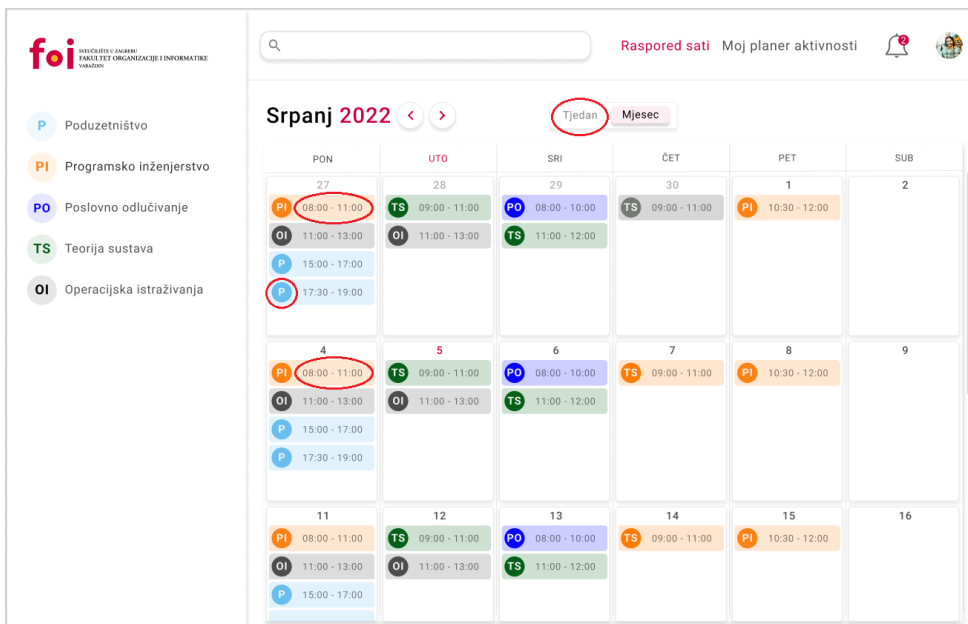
foi SVEUČILIŠTE U ZAGREBU FAKULTET ORGANIZACIJE I INFORMATIKE VARAŽDIN

P Poduzetništvo
PI Programsko inženjerstvo
PO Poslovno odlučivanje
TS Teorija sustava
OI Operacijska istraživanja

Raspored sati Moj planer aktivnosti 2

Srpanj 2022 < >

Tjedan Mjesec

| PON | UTO | SRI | ČET | PET | SUB |
|---|---|---|---|---|---|
| 27 PI 08:00 - 11:00 OI 11:00 - 13:00 P 15:00 - 17:00 P 17:30 - 19:00 | 28 TS 09:00 - 11:00 OI 11:00 - 13:00 | 29 PO 08:00 - 10:00 TS 11:00 - 12:00 | 30 TS 09:00 - 11:00 | 1 PI 10:30 - 12:00 | 2 |
| 4 PI 08:00 - 11:00 OI 11:00 - 13:00 P 15:00 - 17:00 P 17:30 - 19:00 | 5 TS 09:00 - 11:00 OI 11:00 - 13:00 | 6 PO 08:00 - 10:00 TS 11:00 - 12:00 | 7 TS 09:00 - 11:00 | 8 PI 10:30 - 12:00 | 9 |
| 11 PI 08:00 - 11:00 OI 11:00 - 13:00 P 15:00 - 17:00 | 12 TS 09:00 - 11:00 OI 11:00 - 13:00 | 13 PO 08:00 - 10:00 TS 11:00 - 12:00 | 14 TS 09:00 - 11:00 | 15 PI 10:30 - 12:00 | 16 |